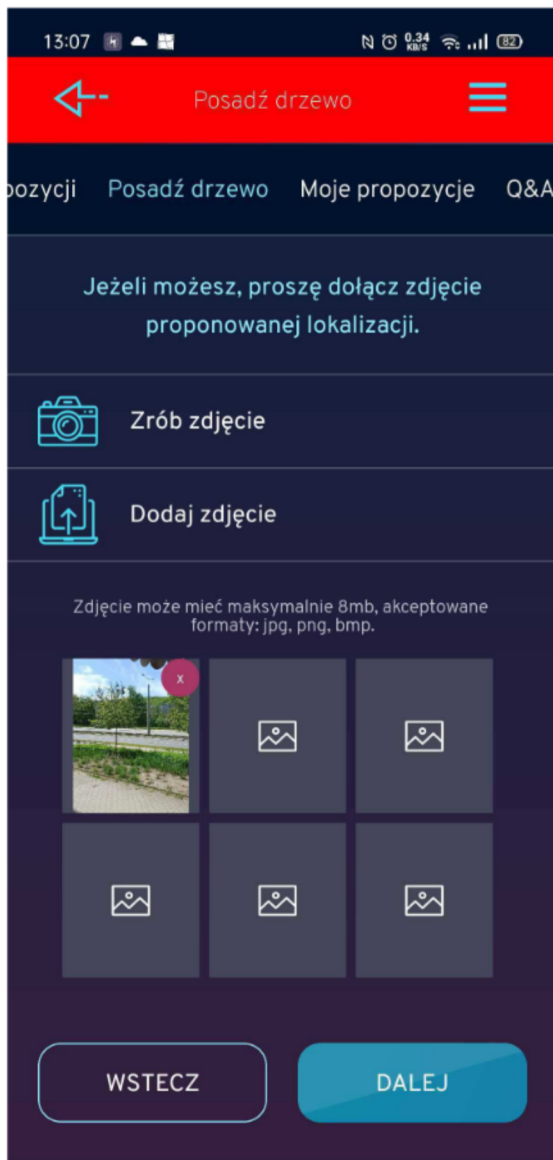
13:07 0,34 KB/S 82

Posadź drzewo

pozycji Posadź drzewo Moje propozycje Q&A

Jeżeli możesz, proszę dołącz zdjęcie proponowanej lokalizacji.

Zrób zdjęcie

Dodaj zdjęcie

Zdjęcie może mieć maksymalnie 8mb, akceptowane formaty: jpg, png, bmp.

x

WSTECZ

DALEJ